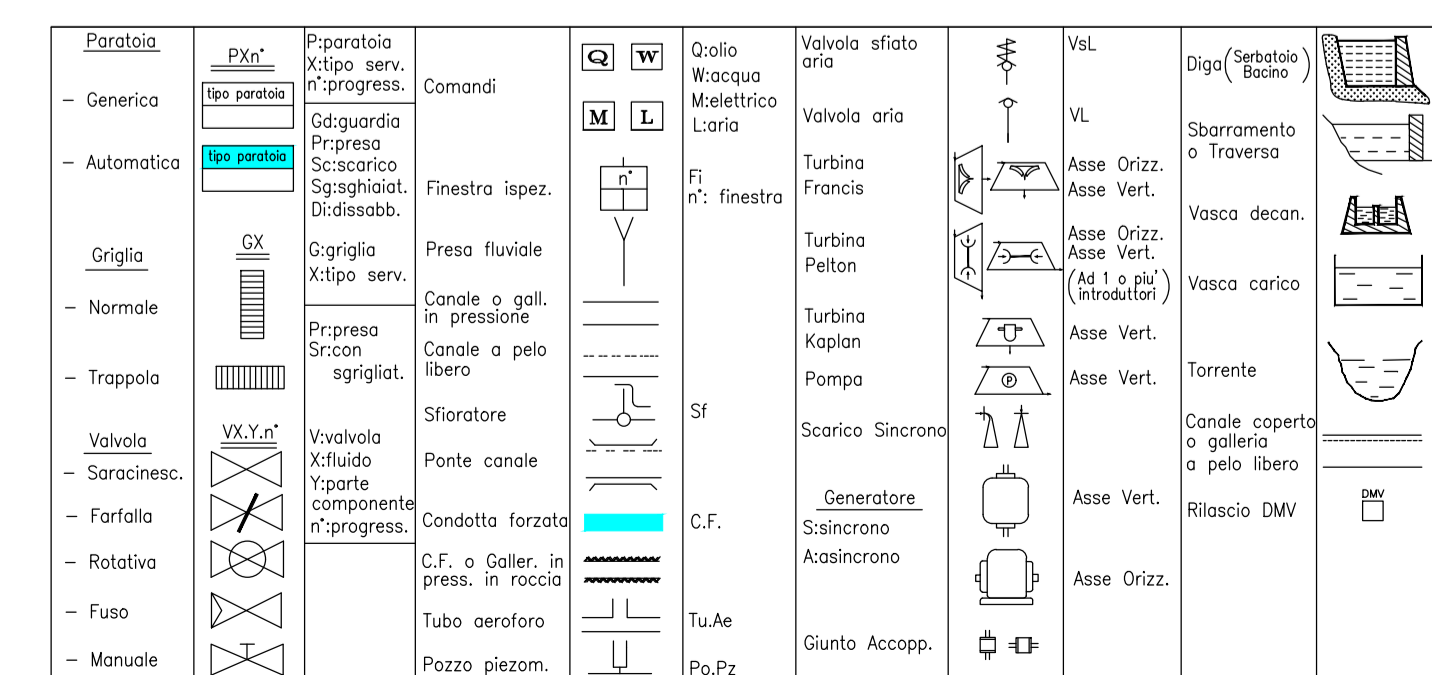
Paratoia
- Generica
- Automatica

Griglia
- Normale
- Trappola

Valvola
- Saracinesc.
- Farfalla
- Rotativa
- Fuso
- Manuale

PXn°
tipo paratoia
tipo paratoia
GX
VX.Y.n°

P:paratoia
X:tipo serv.
n°:progress.
Gd:guardia
Pr:presa
Sc:scarico
Sg:sghiaiat.
Di:dissabb.
G:griglia
X:tipo serv.
Pr:presa
Sr:con sgrigliat.
V:valvola
X:fluido
Y:parte componente
n°:progress.

Comandi
Finestra ispez.
Presa fluviale
Canale o gall. in pressione
Canale a pelo libero
Sfioratore
Ponte canale
Condotta forzata
C.F. o Galler. in press. in roccia
Tubo aeroforo
Pozzo piezom.

Q W
M L
n°

Q:olio
W:acqua
M:elettrico
L:aria
Fi
n°: finestra
Sf
C.F.
Tu.Ae
Po.Pz

Valvola sfiato aria
Valvola aria
Turbina Francis
Turbina Pelton
Turbina Kaplan
Pompa
Scarico Sincrono
Generatore
S:sincrono
A:asincrono
Giunto Accopp.

P

VsL
VL
Asse Orizz.
Asse Vert.
Asse Orizz.
Asse Vert.
(Ad 1 o piu' introduttori)
Asse Vert.
Asse Vert.
Asse Vert.
Asse Orizz.

Diga (Serbatoio Bacino)
Sbarramento o Traversa
Vasca decan.
Vasca carico
Torrente
Canale coperto o galleria a pelo libero
Rilascio DMV

DMV